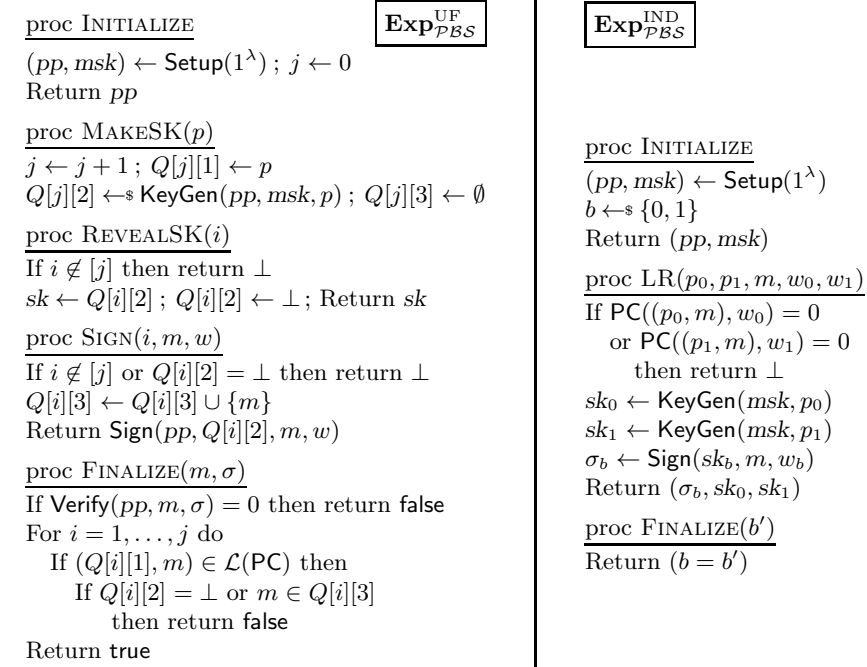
proc INITIALIZE

$\mathbf{Exp}^{\mathrm{UF}}_{\mathcal{PBS}}$

$(pp, msk) \leftarrow \mathsf{Setup}(1^\lambda)$ ; $j \leftarrow 0$
Return $pp$

proc MAKESK$(p)$
$j \leftarrow j+1$ ; $Q[j][1] \leftarrow p$
$Q[j][2] \leftarrow\!\!\$\ \mathsf{KeyGen}(pp, msk, p)$ ; $Q[j][3] \leftarrow \emptyset$

proc REVEALSK$(i)$
If $i \notin [j]$ then return $\perp$
$sk \leftarrow Q[i][2]$ ; $Q[i][2] \leftarrow \perp$; Return $sk$

proc SIGN$(i, m, w)$
If $i \notin [j]$ or $Q[i][2] = \perp$ then return $\perp$
$Q[i][3] \leftarrow Q[i][3] \cup \{m\}$
Return $\mathsf{Sign}(pp, Q[i][2], m, w)$

proc FINALIZE$(m, \sigma)$
If $\mathsf{Verify}(pp, m, \sigma) = 0$ then return false
For $i = 1, \ldots, j$ do
If $(Q[i][1], m) \in \mathcal{L}(\mathsf{PC})$ then
If $Q[i][2] = \perp$ or $m \in Q[i][3]$
then return false
Return true

$\mathbf{Exp}^{\mathrm{IND}}_{\mathcal{PBS}}$

proc INITIALIZE
$(pp, msk) \leftarrow \mathsf{Setup}(1^\lambda)$
$b \leftarrow\!\!\$\ \{0,1\}$
Return $(pp, msk)$

proc LR$(p_0, p_1, m, w_0, w_1)$
If $\mathsf{PC}((p_0, m), w_0) = 0$
or $\mathsf{PC}((p_1, m), w_1) = 0$
then return $\perp$
$sk_0 \leftarrow \mathsf{KeyGen}(msk, p_0)$
$sk_1 \leftarrow \mathsf{KeyGen}(msk, p_1)$
$\sigma_b \leftarrow \mathsf{Sign}(sk_b, m, w_b)$
Return $(\sigma_b, sk_0, sk_1)$

proc FINALIZE$(b')$
Return $(b = b')$